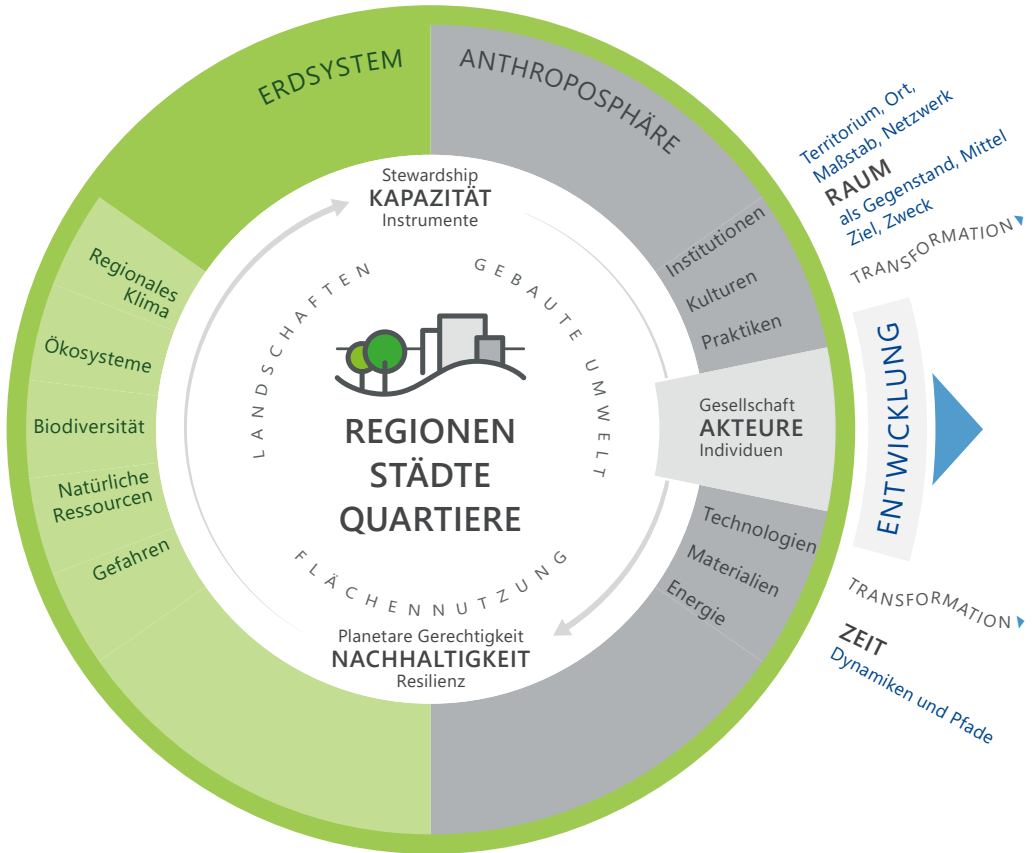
ERDSYSTEM

ANTHROPOSPHÄRE

Territorium, Ort, Maßstab, Netzwerk
RAUM
als Gegenstand, Mittel
Ziel, Zweck
TRANSFORMATION

Stewardship
KAPAZITÄT
Instrumente

Regionales Klima

Ökosysteme

Biodiversität

Natürliche Ressourcen

Gefahren

LANDSCHAFTEN

GEBAUTE UMWELT

Institutionen
Kulturen
Praktiken

REGIONEN
STÄDTE
QUARTIERE

Gesellschaft
AKTEURE
Individuen

ENTWICKLUNG

Technologien
Materialien
Energie

FLÄCHENNUTZUNG

Planetare Gerechtigkeit
NACHHALTIGKEIT
Resilienz

TRANSFORMATION

ZEIT
Dynamiken und Pfade